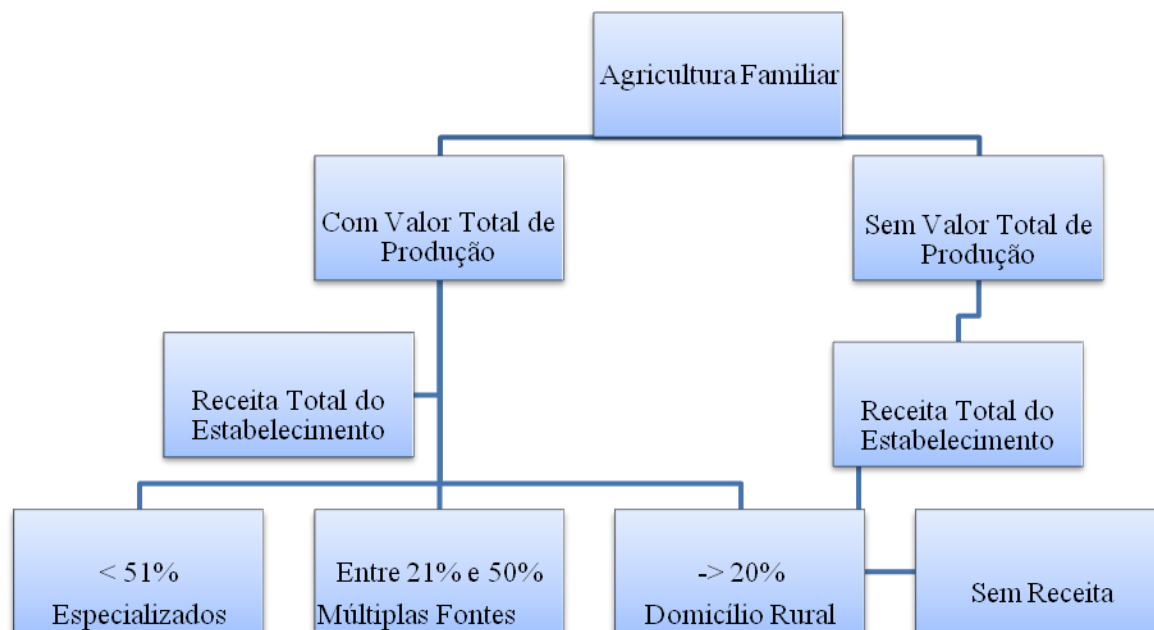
Agricultura Familiar

Com Valor Total de Produção

Sem Valor Total de Produção

Receita Total do Estabelecimento

Receita Total do Estabelecimento

< 51%
Especializados

Entre 21% e 50%
Múltiplas Fontes

-> 20%
Domicílio Rural

Sem Receita